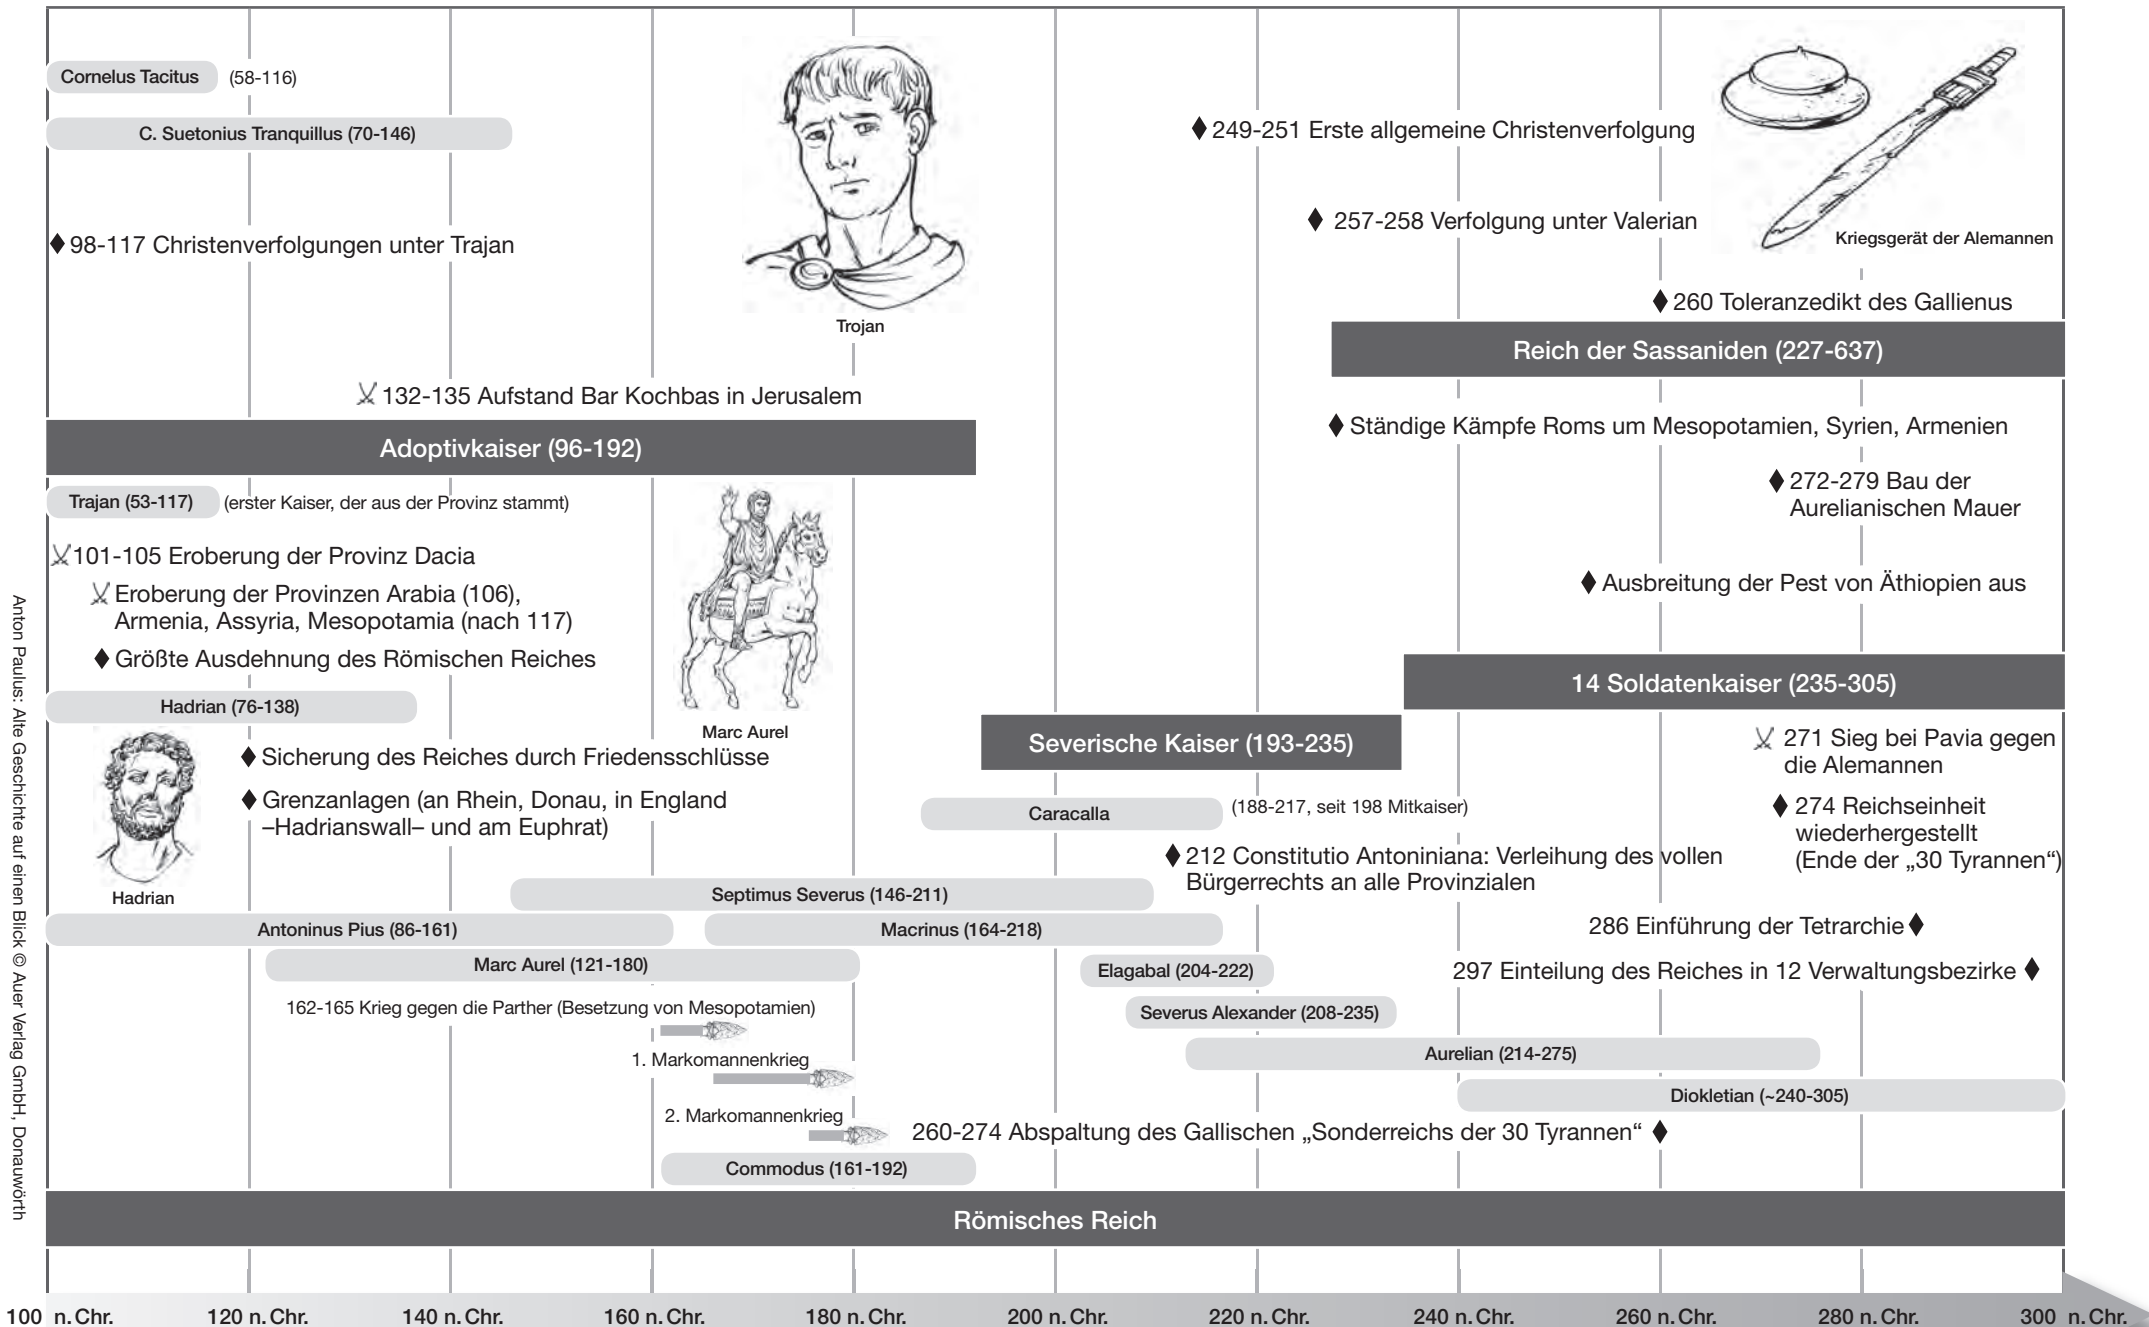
Cornelus Tacitus (58-116)

C. Suetonius Tranquillus (70-146)

♦ 98-117 Christenverfolgungen unter Trajan

Trojan

♦ 249-251 Erste allgemeine Christenverfolgung

♦ 257-258 Verfolgung unter Valerian

Kriegsgerät der Alemannen

♦ 260 Toleranzedikt des Gallienus

Reich der Sassaniden (227-637)

132-135 Aufstand Bar Kochbas in Jerusalem

Adoptivkaiser (96-192)

♦ Ständige Kämpfe Roms um Mesopotamien, Syrien, Armenien

Trajan (53-117) (erster Kaiser, der aus der Provinz stammt)

♦ 272-279 Bau der Aurelianischen Mauer

101-105 Eroberung der Provinz Dacia

Eroberung der Provinzen Arabia (106), Armenia, Assyria, Mesopotamia (nach 117)

♦ Größte Ausdehnung des Römischen Reiches

♦ Ausbreitung der Pest von Äthiopien aus

14 Soldatenkaiser (235-305)

Hadrian (76-138)

Marc Aurel

Severische Kaiser (193-235)

271 Sieg bei Pavia gegen die Alemannen

♦ Sicherung des Reiches durch Friedensschlüsse

♦ Grenzanlagen (an Rhein, Donau, in England –Hadrianswall– und am Euphrat)

Caracalla (188-217, seit 198 Mitkaiser)

♦ 274 Reichseinheit wiederhergestellt (Ende der „30 Tyrannen")

♦ 212 Constitutio Antoniniana: Verleihung des vollen Bürgerrechts an alle Provinzialen

Hadrian

Septimus Severus (146-211)

286 Einführung der Tetrarchie ♦

Antoninus Pius (86-161)

Macrinus (164-218)

Marc Aurel (121-180)

Elagabal (204-222)

297 Einteilung des Reiches in 12 Verwaltungsbezirke ♦

162-165 Krieg gegen die Parther (Besetzung von Mesopotamien)

Severus Alexander (208-235)

1. Markomannenkrieg

Aurelian (214-275)

Diokletian (~240-305)

2. Markomannenkrieg

260-274 Abspaltung des Gallischen „Sonderreichs der 30 Tyrannen" ♦

Commodus (161-192)

Römisches Reich

100 n. Chr. 120 n. Chr. 140 n. Chr. 160 n. Chr. 180 n. Chr. 200 n. Chr. 220 n. Chr. 240 n. Chr. 260 n. Chr. 280 n. Chr. 300 n. Chr.

Anton Paulus: Alte Geschichte auf einen Blick © Auer Verlag GmbH, Donauwörth